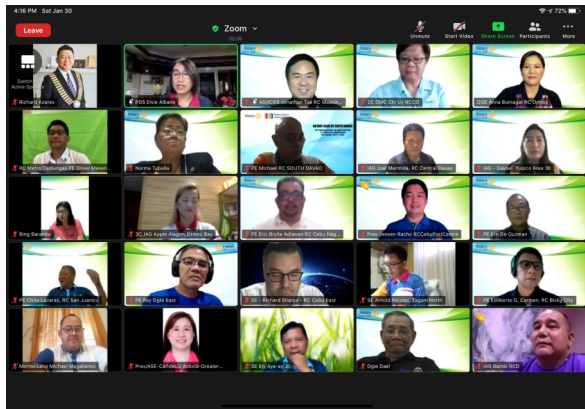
4:16 PM Sat Jan 30

72%

Leave

Zoom

Unmute

Start Video

Share Screen

Participants

More

Switch to Active Speaker

Richard Arcenas

PDG Elvie Albano

AG/GOS Jonathan Tan RC Masan...

2C DMC Chi Uy RCCD

DGE Anna Burnagal RC Ormoc

RC Metro Dadiangas PE Oliver Maxen...

Norma Tubella

PE Michael RC SOUTH DAVAO

IAG Joel Mernilda, RC Central Davao

IAG - Daniel Yupoco Area 3K

Bing Barairos

3C IAG Apple Alagon, Ormoc Bay

PE Eric Brylle Adiawan RC Cebu Nag...

Pres Jensen Rachic RCCebuFortCentro

PE Ero De Guzman

PE Chris Lacorte, RC San Juanico

PE Rey Digle East

SE - Richard Sharpe - RC Cebu East

SE Arnold Nicolas -Tagum North

PE Edilberto G. Carmen, RC Bislig City

Mormel Lono Michael Magallanes

Pres/ASE-CarlotaU/ Actcit-Greater...

SE Elly Aya-an

Ogie Daet

IAG Bambi RCD